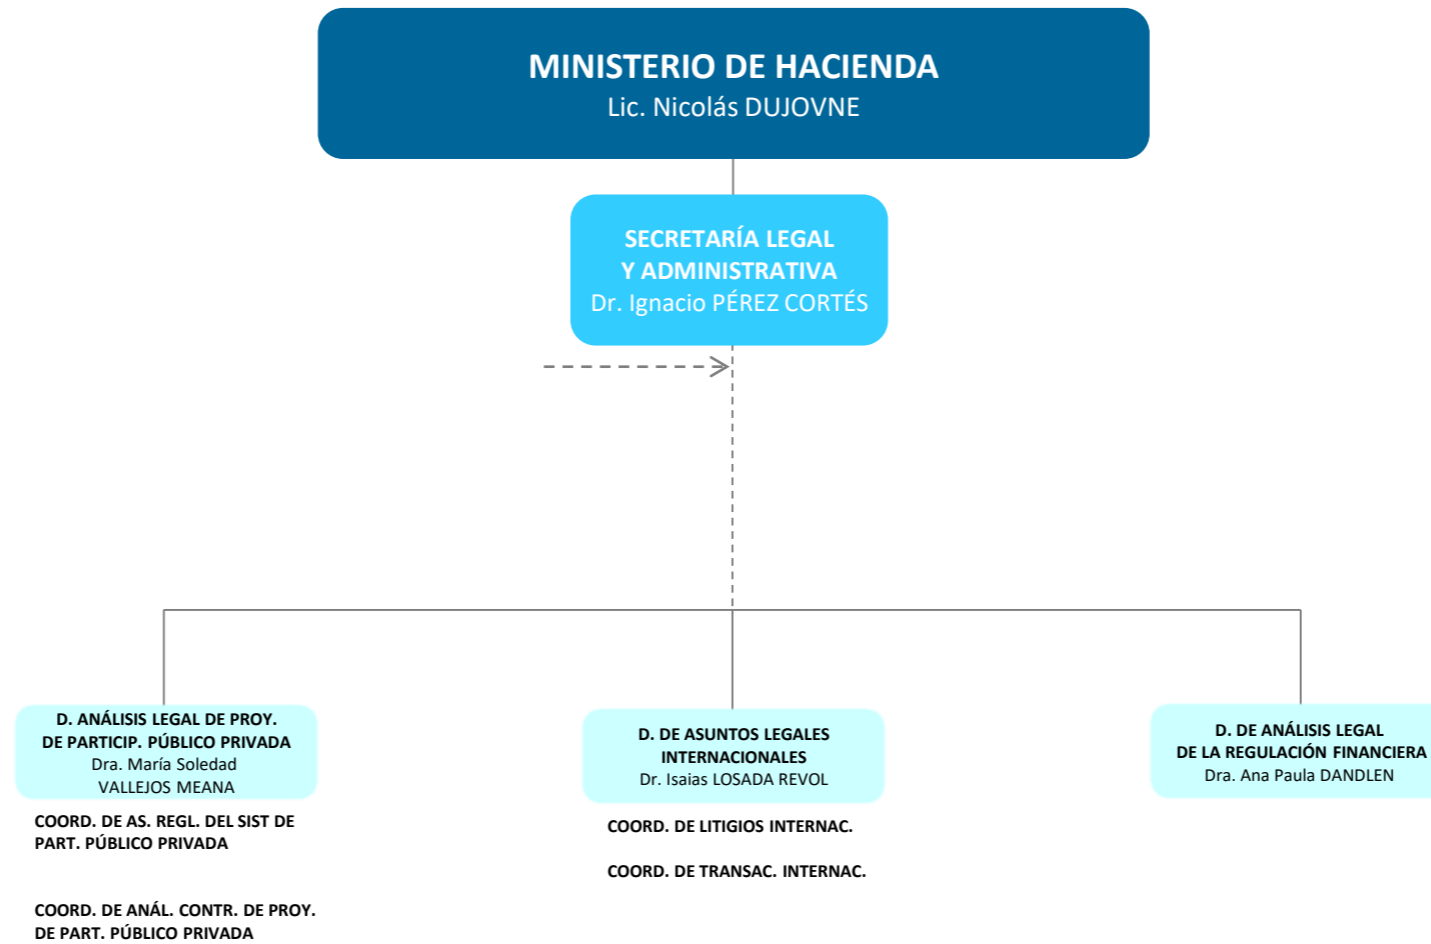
MINISTERIO DE HACIENDA
Lic. Nicolás DUJOVNE

SECRETARÍA LEGAL
Y ADMINISTRATIVA
Dr. Ignacio PÉREZ CORTÉS

D. ANÁLISIS LEGAL DE PROY.
DE PARTICIP. PÚBLICO PRIVADA
Dra. María Soledad
VALLEJOS MEANA

COORD. DE AS. REGL. DEL SIST DE PART. PÚBLICO PRIVADA

COORD. DE ANÁL. CONTR. DE PROY. DE PART. PÚBLICO PRIVADA

D. DE ASUNTOS LEGALES
INTERNACIONALES
Dr. Isaias LOSADA REVOL

COORD. DE LITIGIOS INTERNAC.

COORD. DE TRANSAC. INTERNAC.

D. DE ANÁLISIS LEGAL
DE LA REGULACIÓN FINANCIERA
Dra. Ana Paula DANDLEN